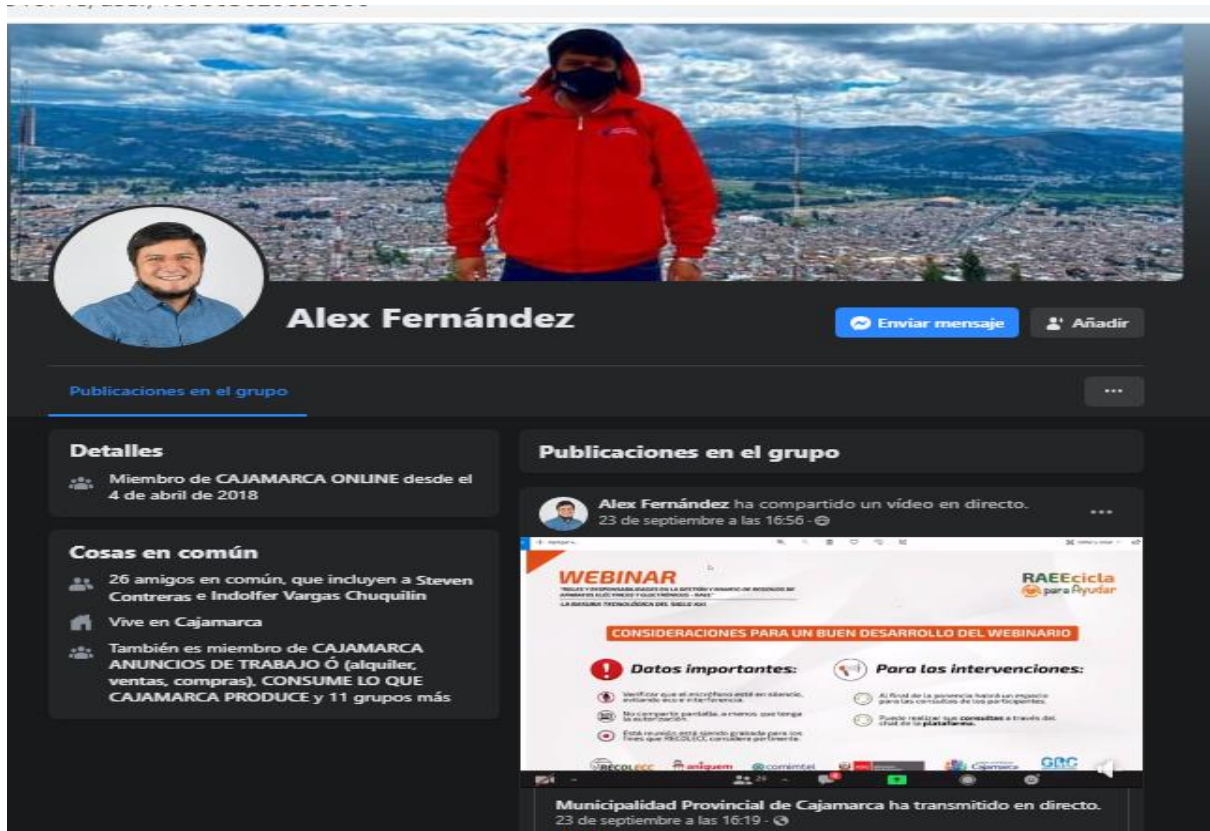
Alex Fernández

Enviar mensaje

Añadir

Publicaciones en el grupo

...

Detalles

Miembro de CAJAMARCA ONLINE desde el 4 de abril de 2018

Cosas en común

26 amigos en común, que incluyen a Steven Contreras e Indolfer Vargas Chuquilin

Vive en Cajamarca

También es miembro de CAJAMARCA ANUNCIOS DE TRABAJO Ó (alquiler, ventas, compras), CONSUME LO QUE CAJAMARCA PRODUCE y 11 grupos más

Publicaciones en el grupo

Alex Fernández ha compartido un vídeo en directo.
23 de septiembre a las 16:56

...

WEBINAR

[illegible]

RAEEcicla para Ayudar

CONSIDERACIONES PARA UN BUEN DESARROLLO DEL WEBINARIO

Datos importantes:

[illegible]

Para las intervenciones:

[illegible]

RECOLECC

aniquem

comimtel

Cajamarca

GRC

Municipalidad Provincial de Cajamarca ha transmitido en directo.
23 de septiembre a las 16:19